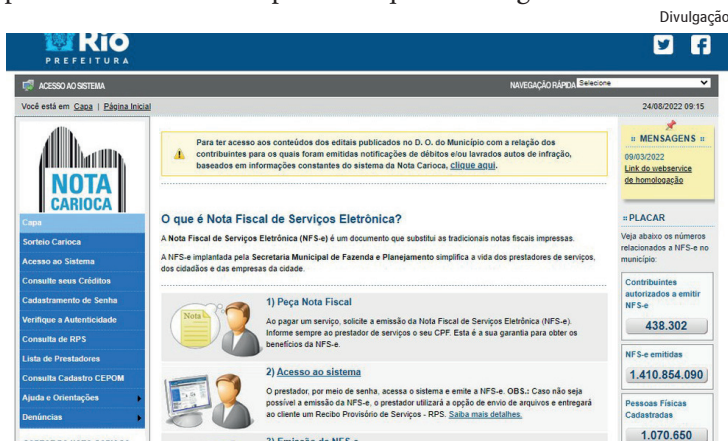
Divulgação

Rio
PREFEITURA

ACESSO AO SISTEMA

NAVEGAÇÃO RÁPIDA Selecione

Você está em Capa | Página Inicial

24/08/2022 09:15

NOTA CARIOCA

Capa
Sorteio Carioca
Acesso ao Sistema
Consulte seus Créditos
Cadastramento de Senha
Verifique a Autenticidade
Consulta de RPS
Lista de Prestadores
Consulta Cadastro CEPOM
Ajuda e Orientações
Denúncias

Para ter acesso aos conteúdos dos editais publicados no D. O. do Município com a relação dos contribuintes para os quais foram emitidas notificações de débitos e/ou lavrados autos de infração, baseados em informações constantes do sistema da Nota Carioca, clique aqui.

O que é Nota Fiscal de Serviços Eletrônica?

A Nota Fiscal de Serviços Eletrônica (NFS-e) é um documento que substitui as tradicionais notas fiscais impressas.

A NFS-e implantada pela Secretaria Municipal de Fazenda e Planejamento simplifica a vida dos prestadores de serviços, dos cidadãos e das empresas da cidade.

Nota

1) Peça Nota Fiscal

Ao pagar um serviço, solicite a emissão da Nota Fiscal de Serviços Eletrônica (NFS-e). Informe sempre ao prestador de serviços o seu CPF. Esta é a sua garantia para obter os benefícios da NFS-e.

2) Acesso ao sistema

O prestador, por meio de senha, acessa o sistema e emite a NFS-e. OBS.: Caso não seja possível a emissão da NFS-e, o prestador utilizará a opção de envio de arquivos e entregará ao cliente um Recibo Provisório de Serviços - RPS. Saiba mais detalhes.

3) Emissão da NFS-e

:: MENSAGENS ::
09/03/2022
Link do webservice de homologação

:: PLACAR
Veja abaixo os números relacionados a NFS-e no município:

Contribuintes autorizados a emitir NFS-e
438.302

NFS-e emitidas
1.410.854.090

Pessoas Físicas Cadastradas
1.070.650